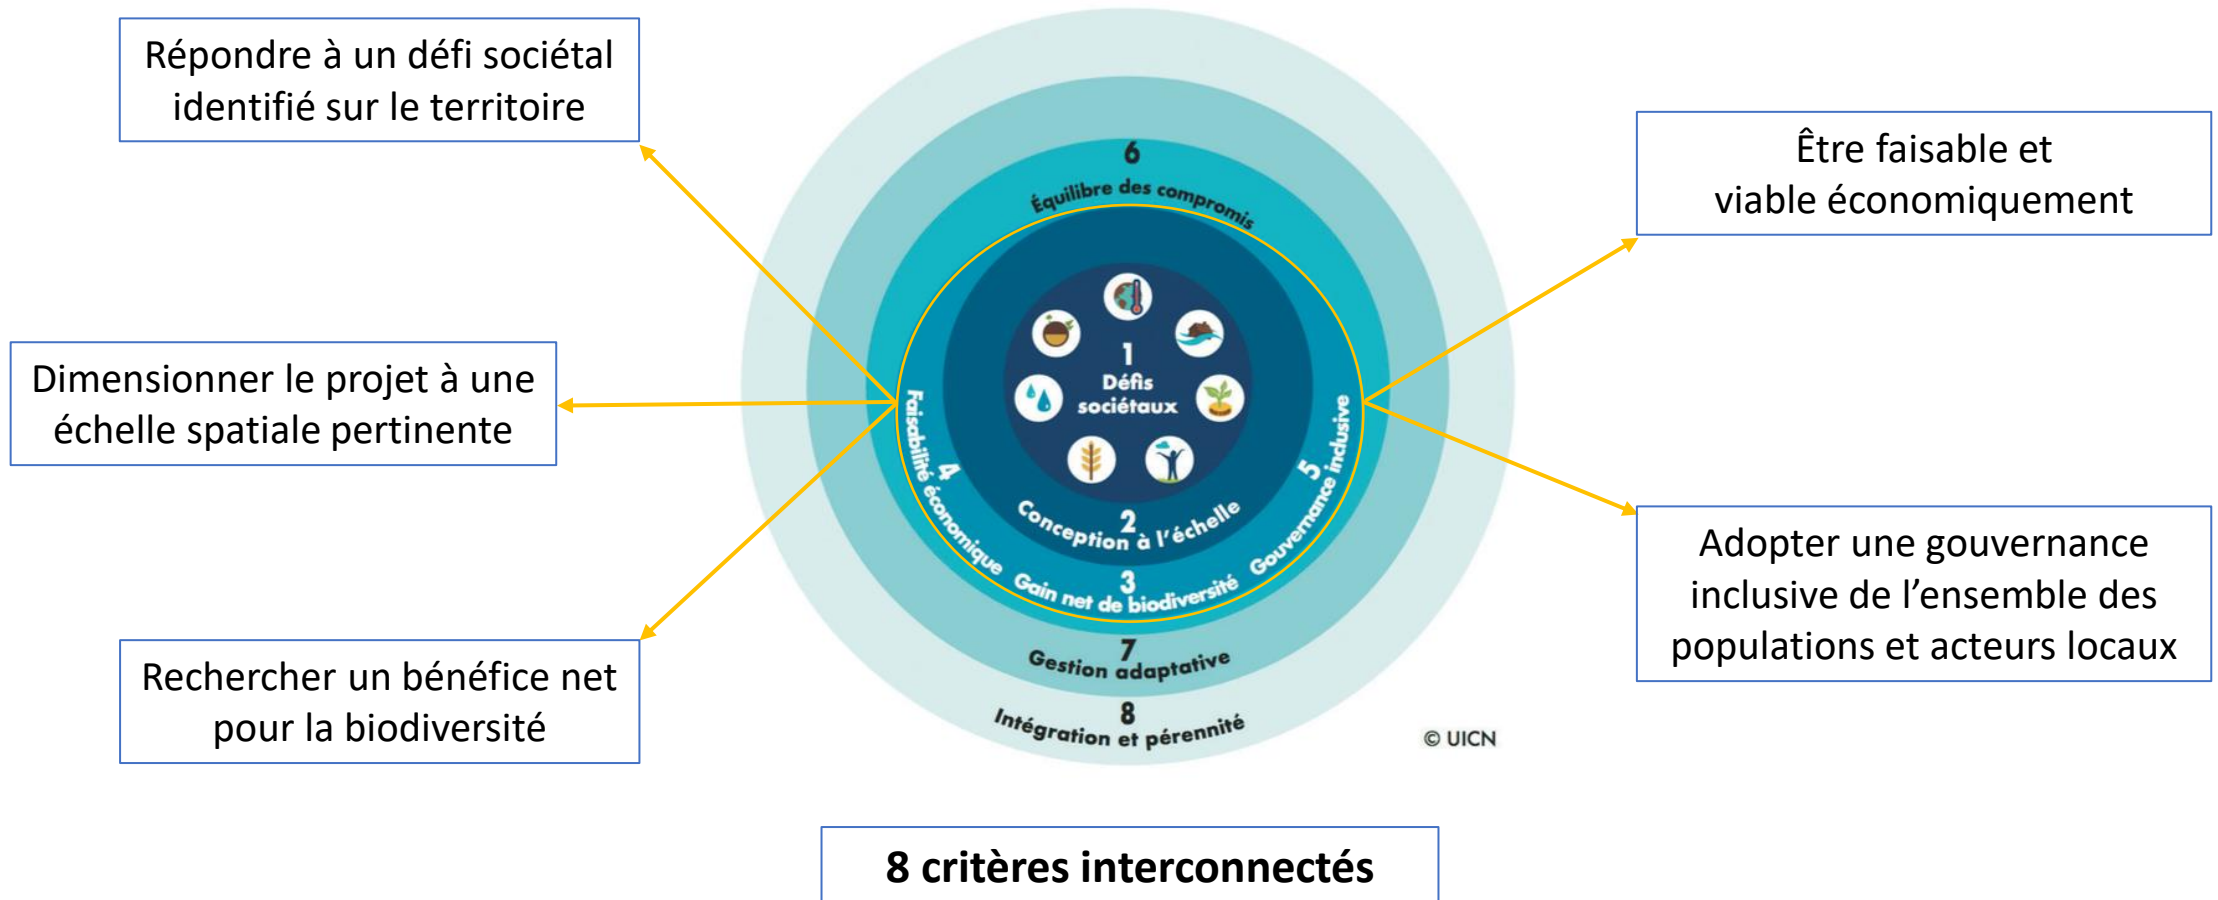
Répondre à un défi sociétal identifié sur le territoire

Dimensionner le projet à une échelle spatiale pertinente

Rechercher un bénéfice net pour la biodiversité

6
Équilibre des compromis

1
Défis sociétaux

2
Conception à l'échelle

3
Gain net de biodiversité

4
Faisabilité économique

5
Gouvernance inclusive

7
Gestion adaptative

8
Intégration et pérennité

© UICN

Être faisable et viable économiquement

Adopter une gouvernance inclusive de l'ensemble des populations et acteurs locaux

8 critères interconnectés